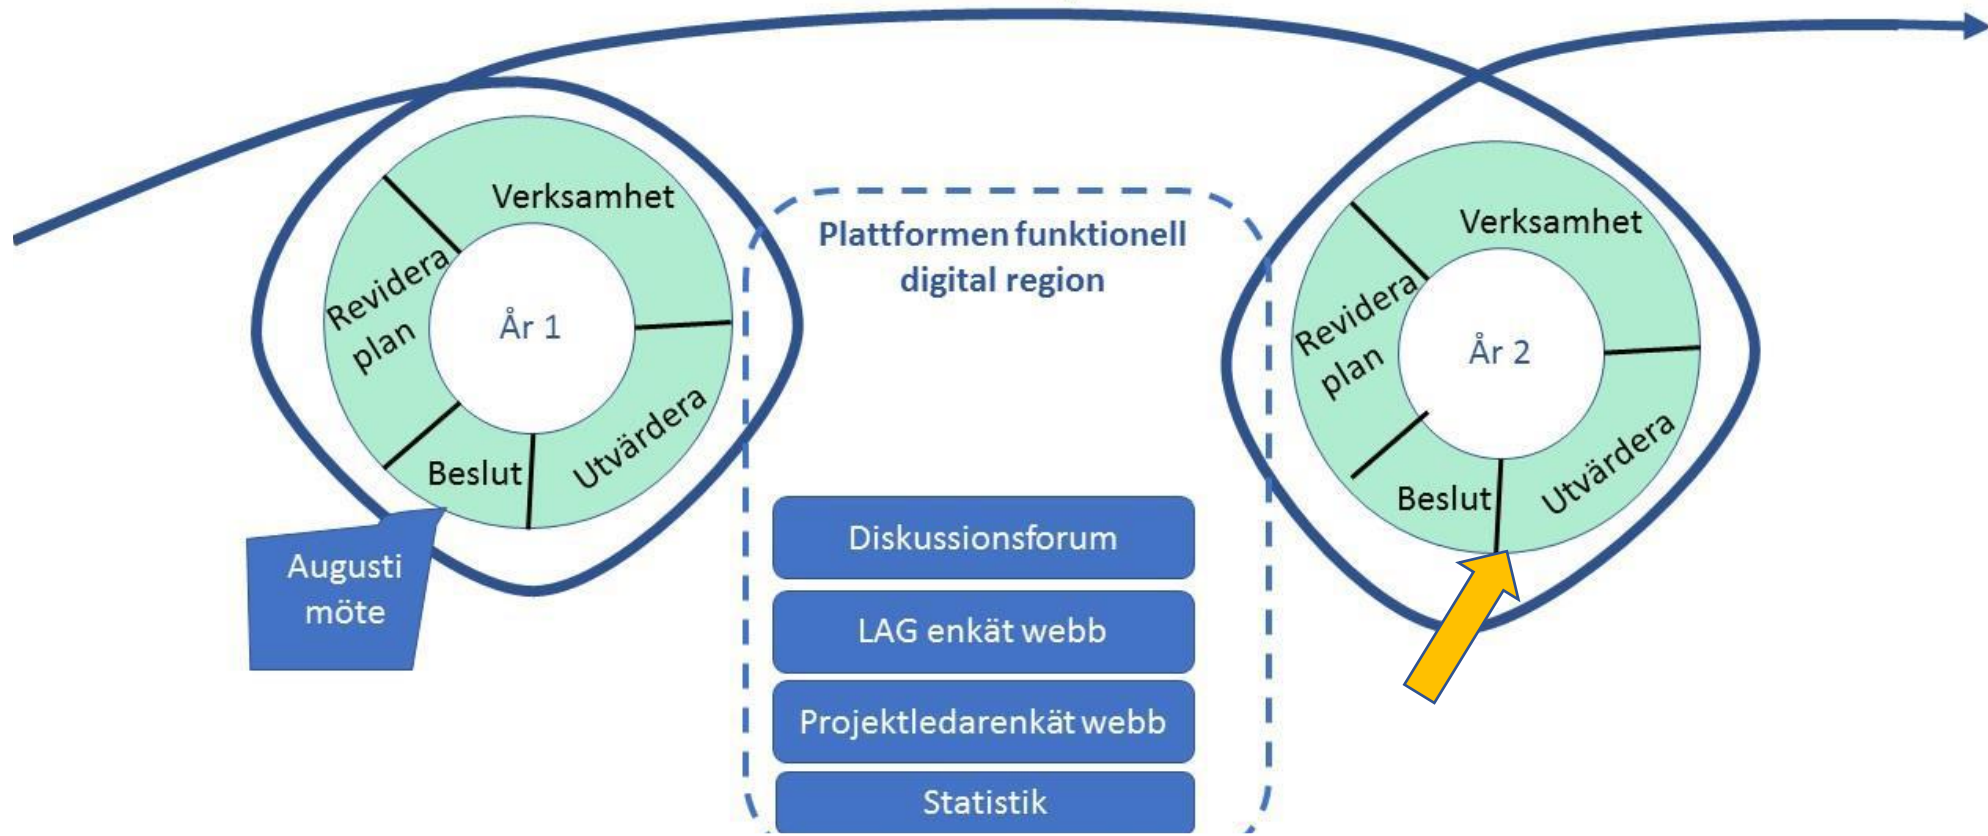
Verksamhet
Revidera plan
År 1
Beslut
Utvärdera
Augusti möte

Plattformen funktionell digital region
Diskussionsforum
LAG enkät webb
Projektledarenkät webb
Statistik

Verksamhet
Revidera plan
År 2
Beslut
Utvärdera